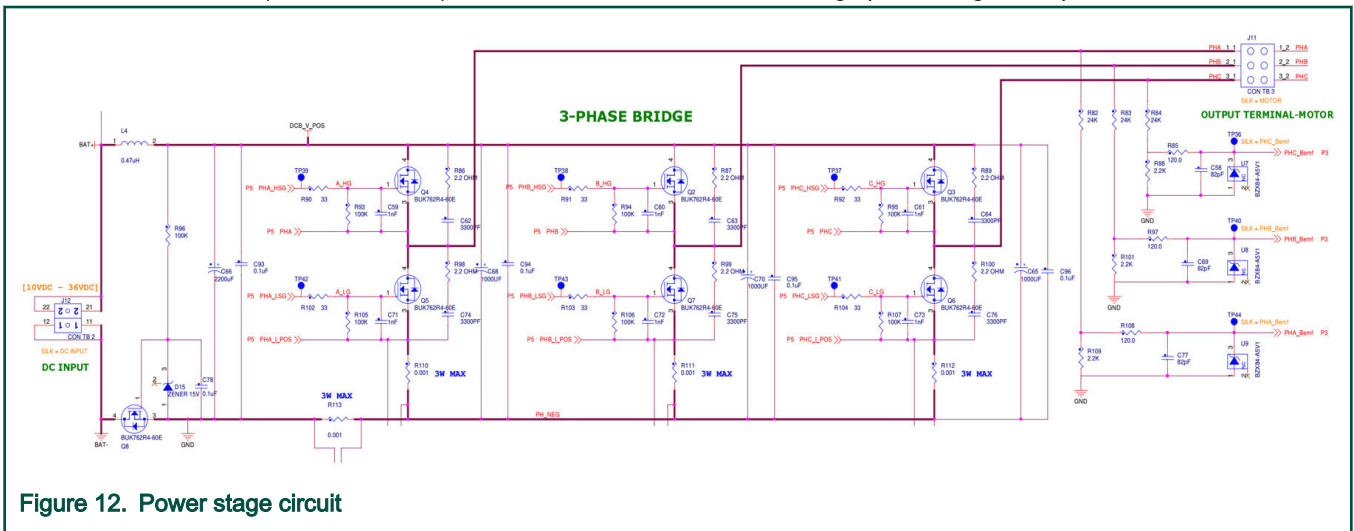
3-PHASE BRIDGE

OUTPUT TERMINAL-MOTOR

J11
PHA 1_1 1_2 PHA
PHB 2_1 2_2 PHB
PHC 3_1 3_2 PHC
CON TB 3
SILK = MOTOR

BAT+
L4
0.47uH
DCB_V_POS

[10VDC - 36VDC]
J12
22 21
12 11
CON TB 2
SILK = DC INPUT
DC INPUT

R96 100K
C66 2200uF
C93 0.1uF
D15 ZENER 15V
C78 0.1uF
BUK762R4-60E
Q8
BAT-
GND

TP39
P5 PHA_HSG
R90 33
A_HG
R93 100K
C59 1nF
Q4 BUK762R4-60E
R86 2.2 OHM
C62 3300PF
P5 PHA

TP42
P5 PHA_LSG
R102 33
A_LG
R105 100K
C71 1nF
Q5 BUK762R4-60E
R98 2.2 OHM
C74 3300PF
C68 1000UF
P5 PHA_I_POS
R110 0.001
3W MAX

3W MAX
R113
0.001

TP38
P5 PHB_HSG
R91 33
B_HG
R94 100K
C60 1nF
Q2 BUK762R4-60E
R87 2.2 OHM
C63 3300PF
P5 PHB
C94 0.1uF

TP43
P5 PHB_LSG
R103 33
B_LG
R106 100K
C72 1nF
Q7 BUK762R4-60E
R99 2.2 OHM
C75 3300PF
C70 1000UF
C95 0.1uF
P5 PHB_I_POS
R111 0.001
3W MAX
PH_NEG

TP37
P5 PHC_HSG
R92 33
C_HG
R95 100K
C61 1nF
Q3 BUK762R4-60E
R89 2.2 OHM
C64 3300PF
P5 PHC

TP41
P5 PHC_LSG
R104 33
C_LG
R107 100K
C73 1nF
Q6 BUK762R4-60E
R100 2.2 OHM
C76 3300PF
C65 1000UF
C96 0.1uF
P5 PHC_I_POS
R112 0.001
3W MAX

R82 24K
R83 24K
R84 24K
TP36
SILK = PHC_Bemf
R85 120.0
R88 2.2K
C58 82pF
U7 BZX84-A5V1
PHC_Bemf P3
GND
TP40
SILK = PHB_Bemf
R97 120.0
R101 2.2K
C69 82pF
U8 BZX84-A5V1
PHB_Bemf P3
GND
TP44
SILK = PHA_Bemf
R108 120.0
R109 2.2K
C77 82pF
U9 BZX84-A5V1
PHA_Bemf P3
GND

Figure 12. Power stage circuit